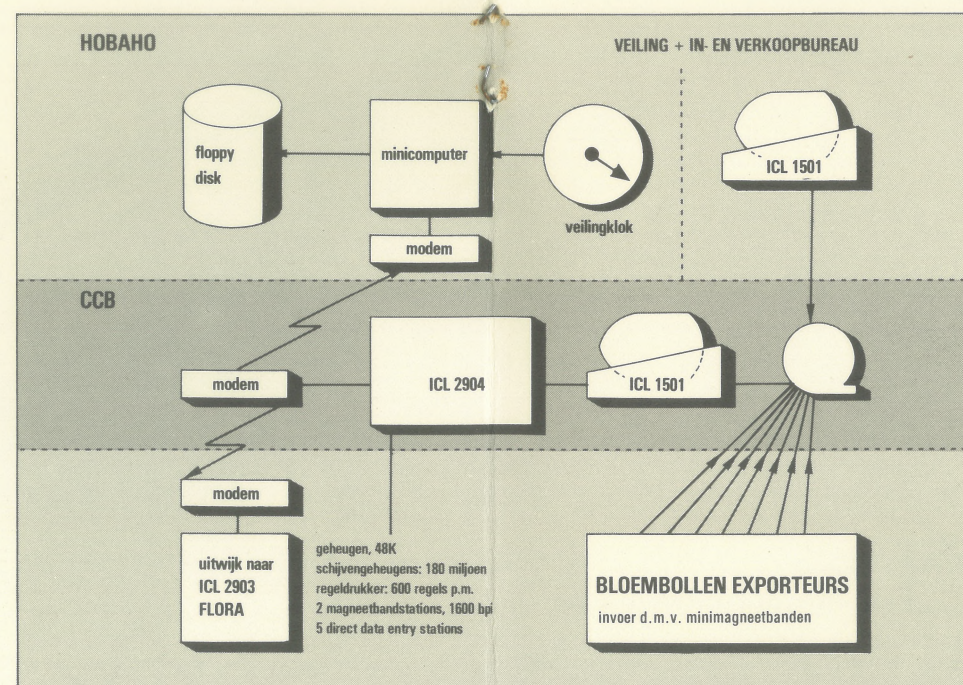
HOBAHO

VEILING + IN- EN VERKOOPBUREAU

floppy disk

minicomputer

veilingklok

ICL 1501

modem

CCB

modem

ICL 2904

ICL 1501

modem

uitwijk naar ICL 2903 FLORA

geheugen, 48K
schijvengeheugens: 180 miljoen
regeldrukker: 600 regels p.m.
2 magneetbandstations, 1600 bpi
5 direct data entry stations

BLOEMBOLLEN EXPORTEURS

invoer d.m.v. minimagneetbanden